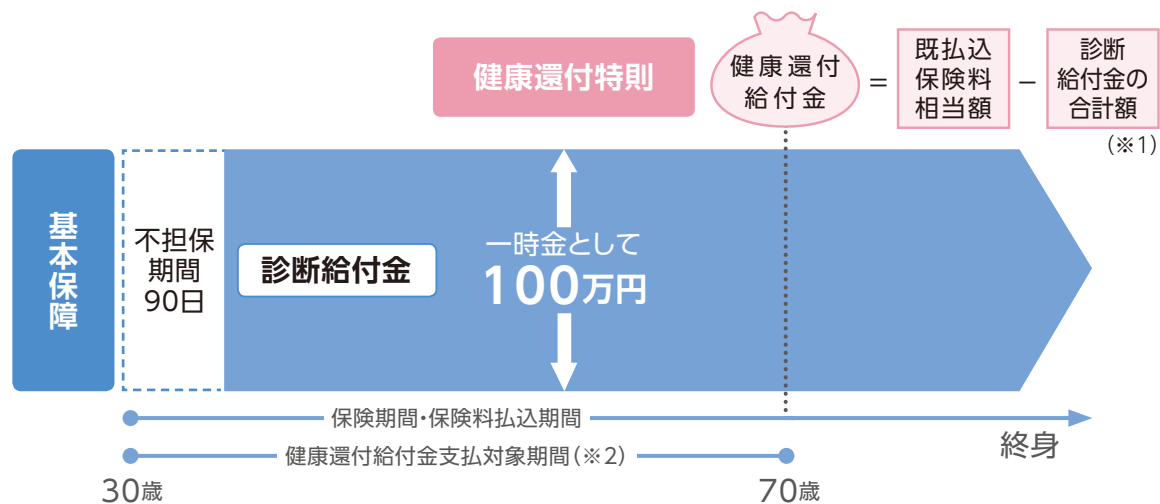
健康還付特則

健康還付給付金 ＝ 既払込保険料相当額 － 診断給付金の合計額

（※1）

基本保障

不担保期間90日

診断給付金

一時金として
100万円

保険期間・保険料払込期間

終身

健康還付給付金支払対象期間（※2）

30歳

70歳